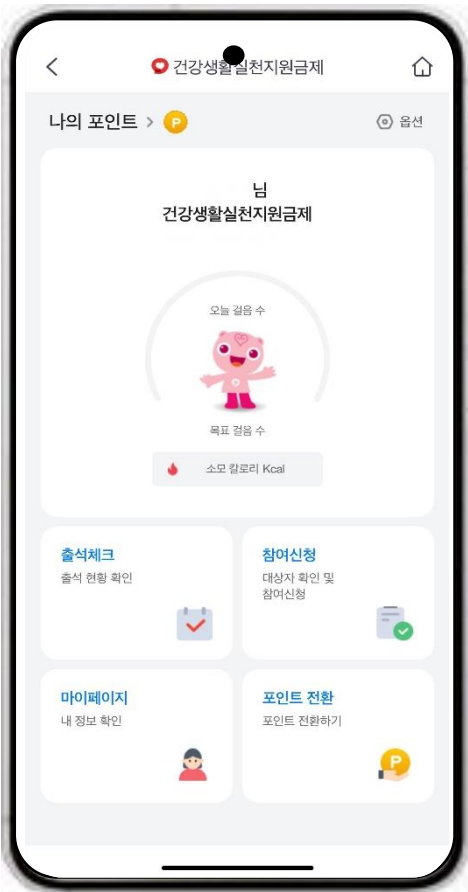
건강생활실천지원금제

나의 포인트 > P

옵션

님
건강생활실천지원금제

오늘 걸음 수

목표 걸음 수

소모 칼로리 Kcal

출석체크
출석 현황 확인

참여신청
대상자 확인 및 참여신청

마이페이지
내 정보 확인

포인트 전환
포인트 전환하기

P